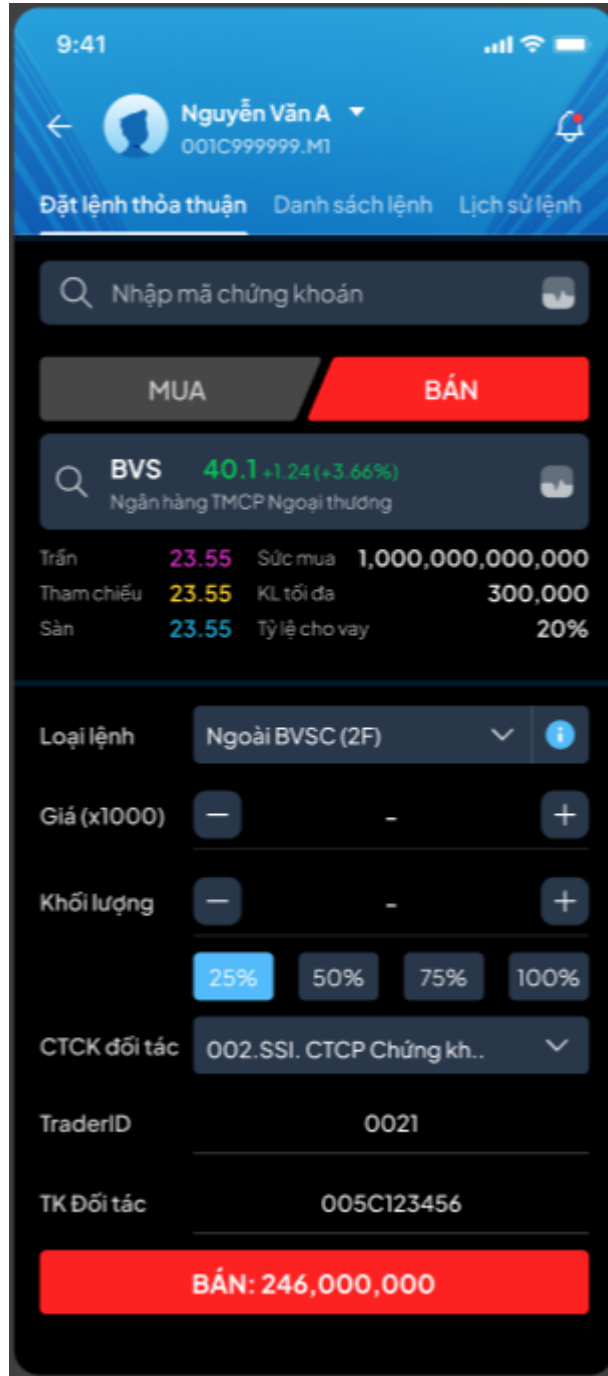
9:41

Nguyễn Văn A
001C999999.M1

Đặt lệnh thỏa thuận Danh sách lệnh Lịch sử lệnh

Nhập mã chứng khoán

MUA BÁN

BVS 40.1 +1.24 (+3.66%)
Ngân hàng TMCP Ngoại thương

| | | | |
|---|---|---|---|
| Trần | 23.55 | Sức mua | 1,000,000,000,000 |
| Tham chiếu | 23.55 | KL tối đa | 300,000 |
| Sàn | 23.55 | Tỷ lệ cho vay | 20% |

Loại lệnh Ngoài BVSC (2F)

Giá (x1000) -

Khối lượng -

25% 50% 75% 100%

CTCK đối tác 002.SSI. CTCP Chứng kh..

TraderID 0021

TK Đối tác 005C123456

BÁN: 246,000,000